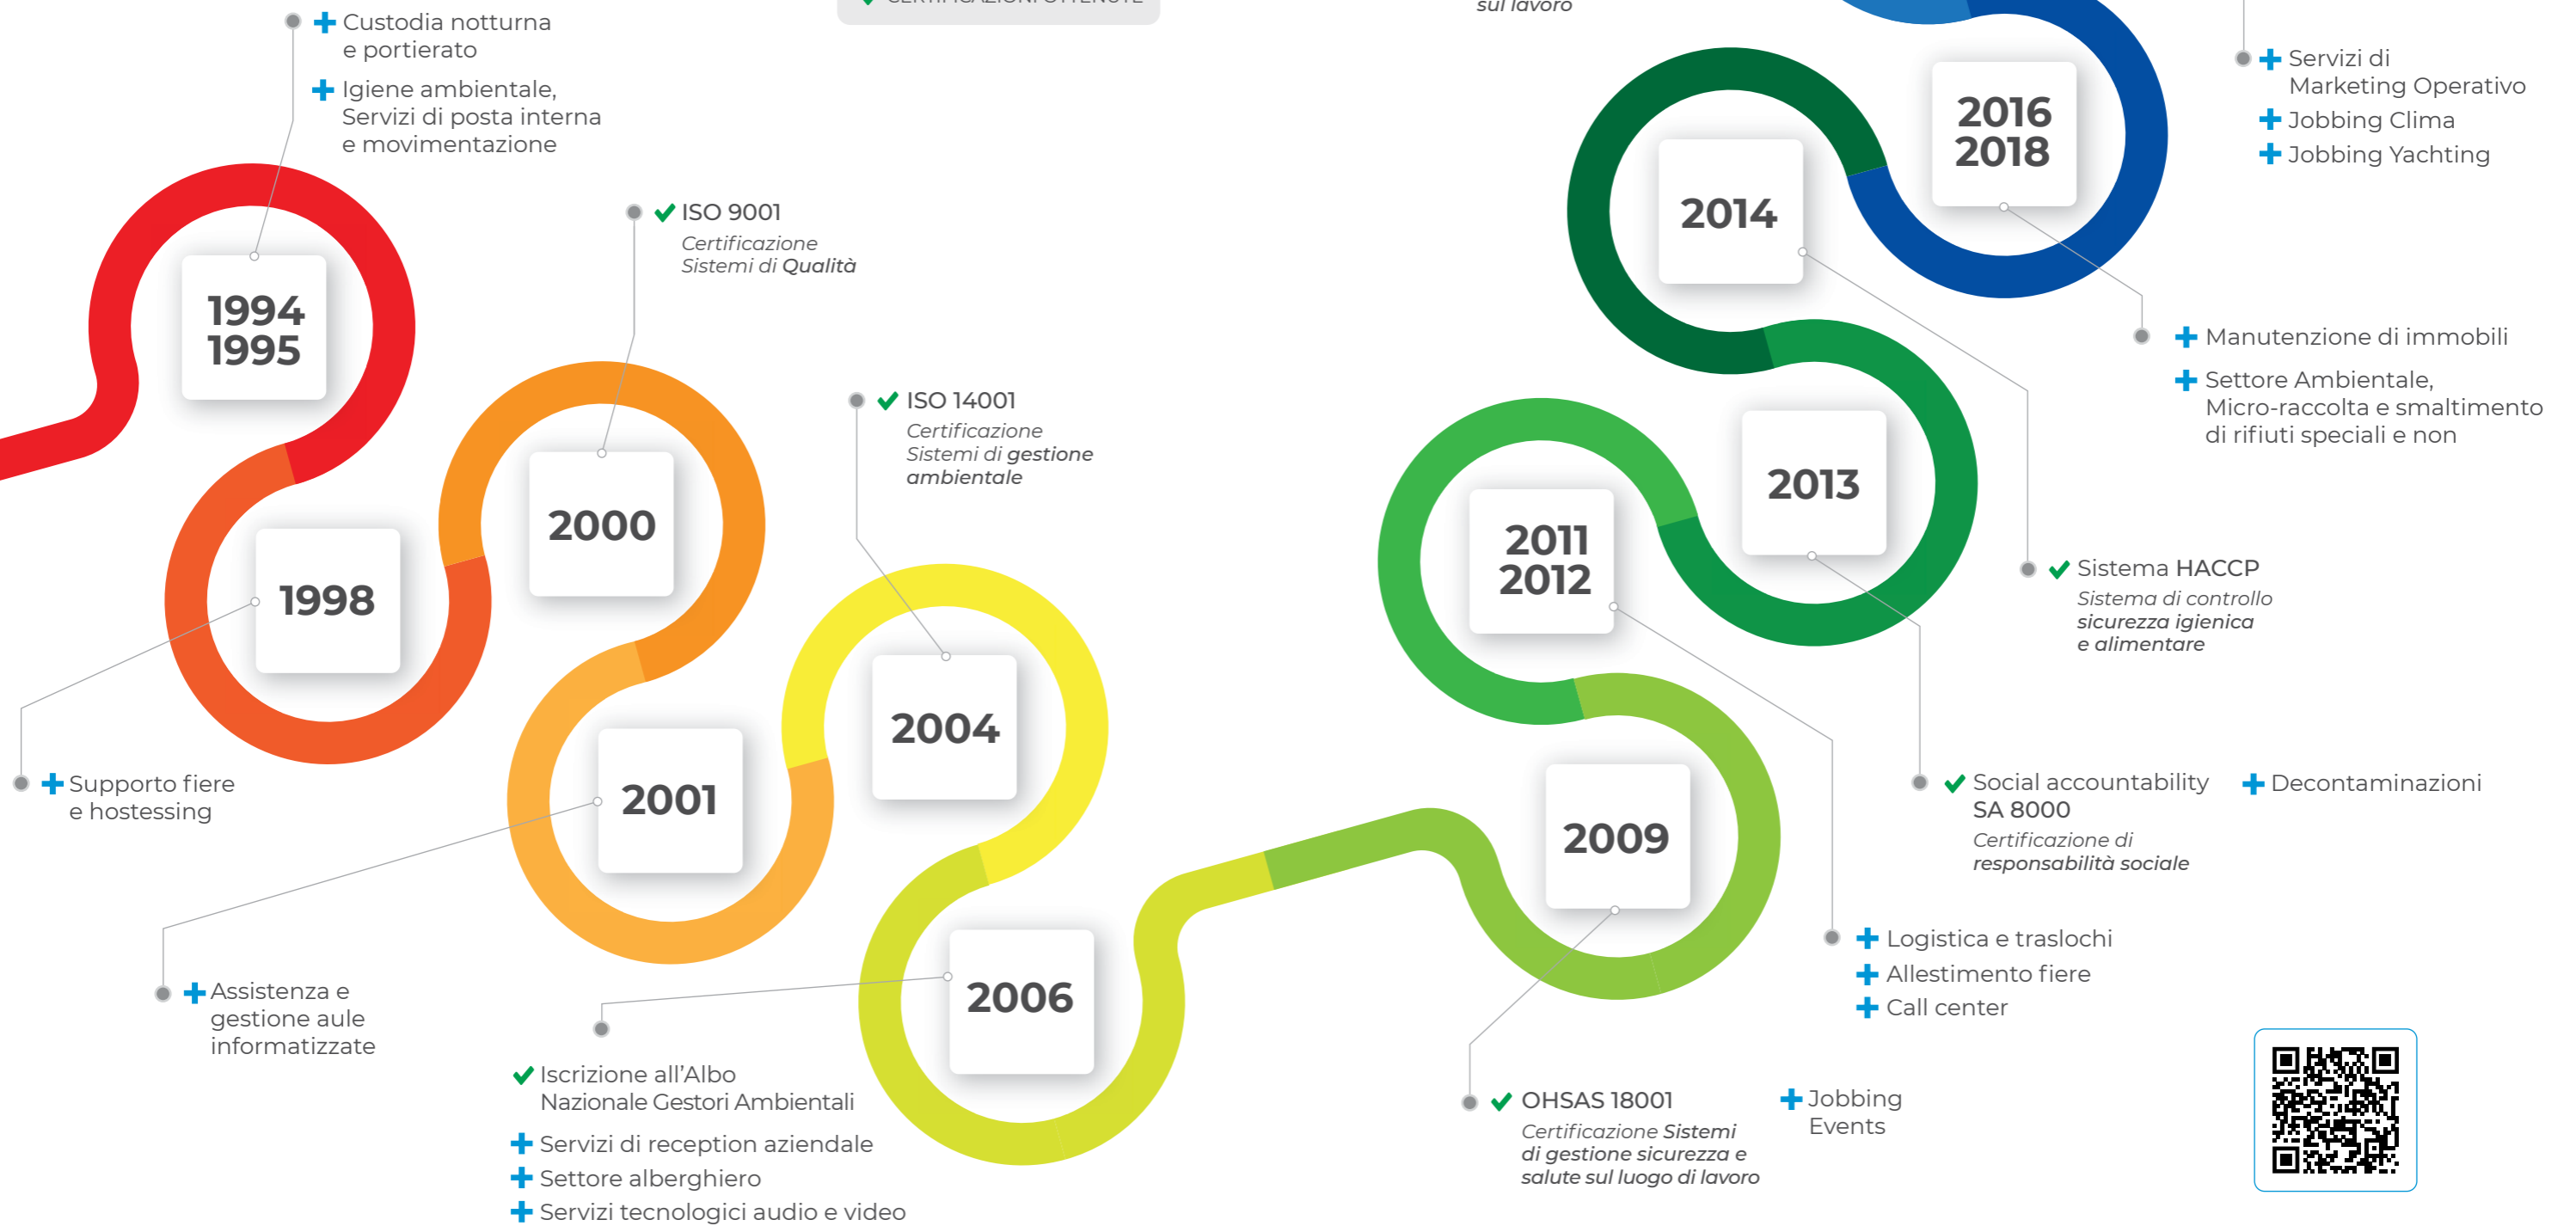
Custodia notturna e portierato
Igiene ambientale, Servizi di posta interna e movimentazione

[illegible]

sul lavoro

1994
1995

ISO 9001
Certificazione Sistemi di Qualità

1998

2000

ISO 14001
Certificazione Sistemi di gestione ambientale

2001

2004

Supporto fiere e hostessing

Assistenza e gestione aule informatizzate

2006

Iscrizione all'Albo Nazionale Gestori Ambientali
Servizi di reception aziendale
Settore alberghiero
Servizi tecnologici audio e video

2016
2018

Servizi di Marketing Operativo
Jobbing Clima
Jobbing Yachting

2014

Manutenzione di immobili
Settore Ambientale, Micro-raccolta e smaltimento di rifiuti speciali e non

2013

2011
2012

Sistema HACCP
Sistema di controllo sicurezza igienica e alimentare

2009

Social accountability SA 8000
Certificazione di responsabilità sociale

Decontaminazioni

Logistica e traslochi
Allestimento fiere
Call center

OHSAS 18001
Certificazione Sistemi di gestione sicurezza e salute sul luogo di lavoro

Jobbing Events